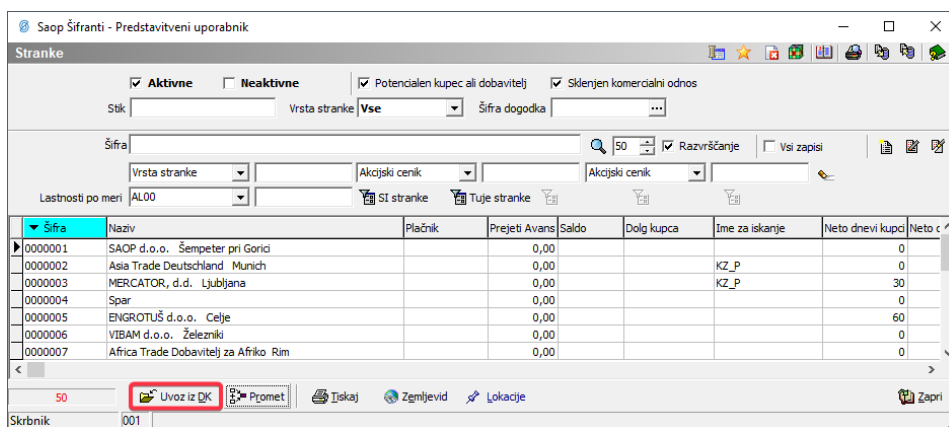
Saop Šifranti - Predstavitveni uporabnik

Stranke

Aktivne Neaktivne Potencialen kupec ali dobavitelj Sklenjen komercialni odnos

Stik Vrsta stranke Vse Šifra dogodka ...

Šifra 50 Razvrščanje Vsi zapisi

Vrsta stranke Akcijski cenik Akcijski cenik

Lastnosti po meri AL00 SI stranke Tuje stranke

| Šifra | Naziv | Plačnik | Prejeti Avans | Saldo | Dolg kupca | Ime za iskanje | Neto dnevi kupci | Neto c |
|---|---|---|---|---|---|---|---|---|
| 0000001 | SAOP d.o.o. Šempeter pri Gorici | | 0,00 | | | | 0 | |
| 0000002 | Asia Trade Deutschland Munich | | 0,00 | | | KZ_P | 0 | |
| 0000003 | MERCATOR, d.d. Ljubljana | | 0,00 | | | KZ_P | 30 | |
| 0000004 | Spar | | 0,00 | | | | 0 | |
| 0000005 | ENGROTUŠ d.o.o. Celje | | 0,00 | | | | 60 | |
| 0000006 | VIBAM d.o.o. Železniki | | 0,00 | | | | 0 | |
| 0000007 | Africa Trade Dobavitelj za Afriko Rim | | 0,00 | | | | 0 | |

50 Uvoz iz DK Promet Tiskaj Zemljevid Lokacije Zapri

Skrbnik 001